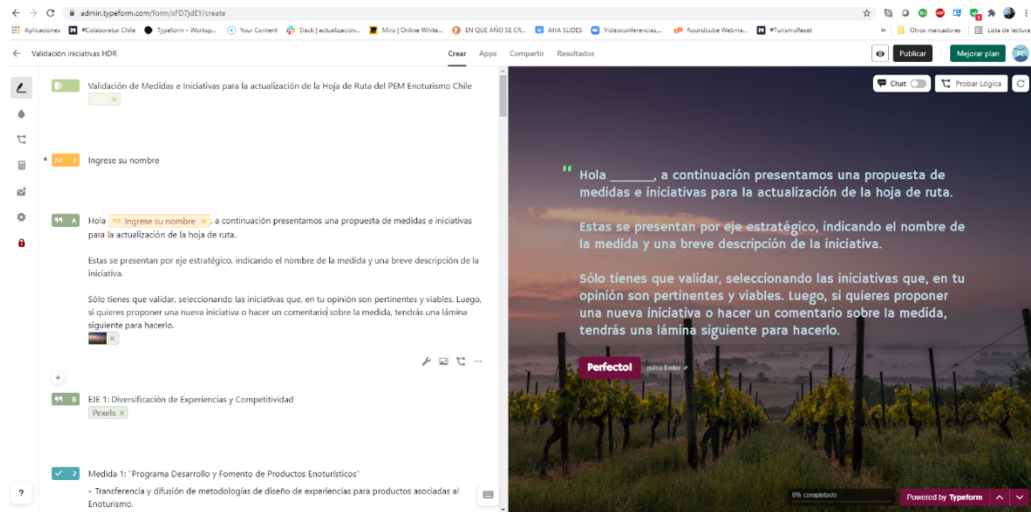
admin.typeform.com/form/xFD7jdEY/create

Aplicaciones #Colaborativo Chile Typeform - Worksp... Your Content Slack | actualización... Miro | Online White... EN QUÉ AÑO SE CR... AHA SLIDES Videoconferencias... Roundcube Webma... #TurismoReset Otros marcadores Lista de lectura

Validación iniciativas HDR

Crear Apps Compartir Resultados

Publicar Mejorar plan

Validación de Medidas e Iniciativas para la actualización de la Hoja de Ruta del PEM Enoturismo Chile

1 Ingrese su nombre

A Hola Ingrese su nombre, a continuación presentamos una propuesta de medidas e iniciativas para la actualización de la hoja de ruta.

Estas se presentan por eje estratégico, indicando el nombre de la medida y una breve descripción de la iniciativa.

Sólo tienes que validar, seleccionando las iniciativas que, en tu opinión son pertinentes y viables. Luego, si quieres proponer una nueva iniciativa o hacer un comentario sobre la medida, tendrás una lámina siguiente para hacerlo.

B EJE 1: Diversificación de Experiencias y Competitividad

Pexels

2 Medida 1: "Programa Desarrollo y Fomento de Productos Enoturísticos"

- Transferencia y difusión de metodologías de diseño de experiencias para productos asociadas al Enoturismo.

Chat Probar Lógica

Hola ______, a continuación presentamos una propuesta de medidas e iniciativas para la actualización de la hoja de ruta.

Estas se presentan por eje estratégico, indicando el nombre de la medida y una breve descripción de la iniciativa.

Sólo tienes que validar, seleccionando las iniciativas que, en tu opinión son pertinentes y viables. Luego, si quieres proponer una nueva iniciativa o hacer un comentario sobre la medida, tendrás una lámina siguiente para hacerlo.

Perfecto! pulsa Enter

0% completado

Powered by Typeform